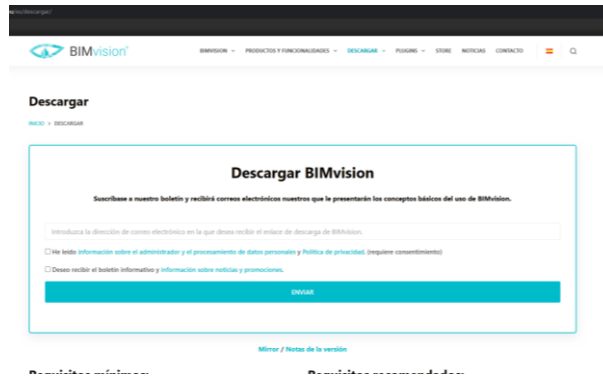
es/descargar/

BIMvision

BIMVISION PRODUCTOS Y FUNCIONALIDADES DESCARGAR PLUGINS STORE NOTICIAS CONTACTO

Descargar

INICIO > DESCARGAR

Descargar BIMvision

Suscríbase a nuestro boletín y recibirá correos electrónicos nuestros que le presentarán los conceptos básicos del uso de BIMvision.

Introduzca la dirección de correo electrónico en la que desea recibir el enlace de descarga de BIMvision.

He leído información sobre el administrador y el procesamiento de datos personales y Política de privacidad. (requiere consentimiento)

Deseo recibir el boletín informativo y información sobre noticias y promociones.

ENVIAR

Mirror / Notas de la versión

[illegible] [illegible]